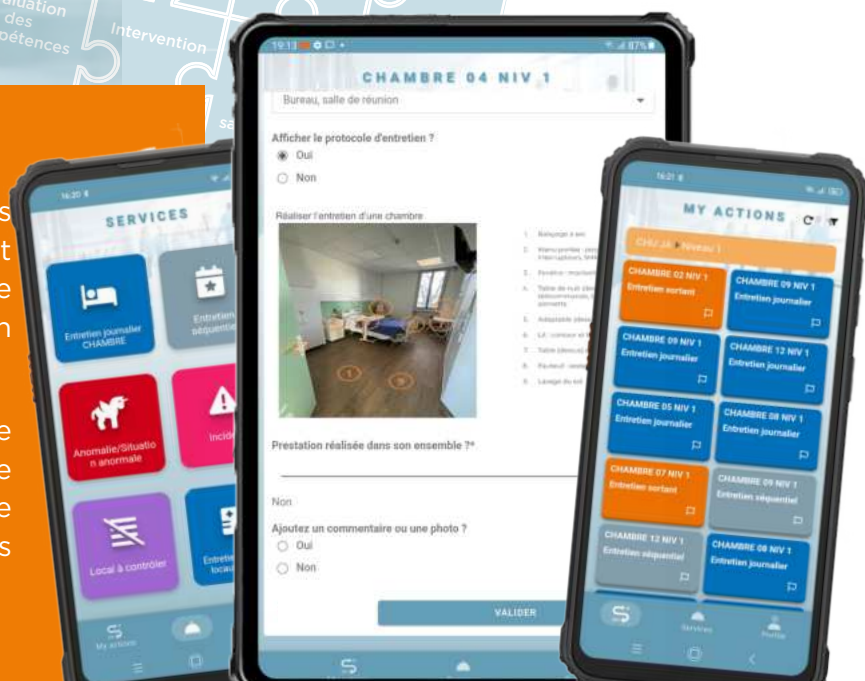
Évaluation des compétences

Intervention

16:20

SERVICES

Entretien journalier CHAMBRE

Entretien séquentiel

Anomalie/Situation anormale

Incid

Local à contrôler

Entretien locau

My actions

19:13

CHAMBRE 04 NIV 1

Bureau, salle de réunion

Afficher le protocole d'entretien ?

Oui

Non

Réaliser l'entretien d'une chambre

1. Balayage à sec

2. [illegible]

3. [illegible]

4. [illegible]

5. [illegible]

6. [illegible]

7. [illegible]

8. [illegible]

9. Lavage du sol

Prestation réalisée dans son ensemble ?*

Non

Ajoutez un commentaire ou une photo ?

Oui

Non

VALIDER

16:21

MY ACTIONS

CHU JA Niveau 1

CHAMBRE 02 NIV 1
Entretien sortant

CHAMBRE 09 NIV 1
Entretien journalier

CHAMBRE 09 NIV 1
Entretien journalier

CHAMBRE 12 NIV 1
Entretien journalier

CHAMBRE 05 NIV 1
Entretien journalier

CHAMBRE 08 NIV 1
Entretien journalier

CHAMBRE 07 NIV 1
Entretien sortant

CHAMBRE 09 NIV 1
Entretien séquentiel

CHAMBRE 12 NIV 1
Entretien séquentiel

CHAMBRE 08 NIV 1
Entretien journalier

Services

Profile